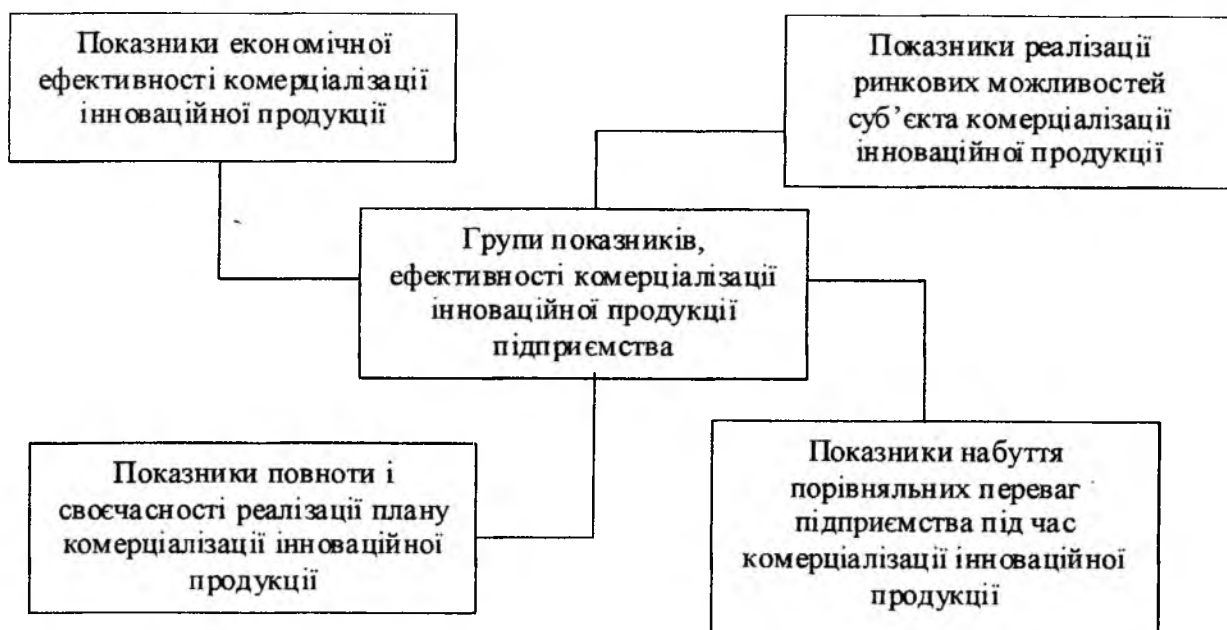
Показники економічної ефективності комерціалізації інноваційної продукції

Показники реалізації ринкових можливостей суб'єкта комерціалізації інноваційної продукції

Групи показників, ефективності комерціалізації інноваційної продукції підприємства

Показники повноти і своєчасності реалізації плану комерціалізації інноваційної продукції

Показники набуття порівняльних переваг підприємства під час комерціалізації інноваційної продукції